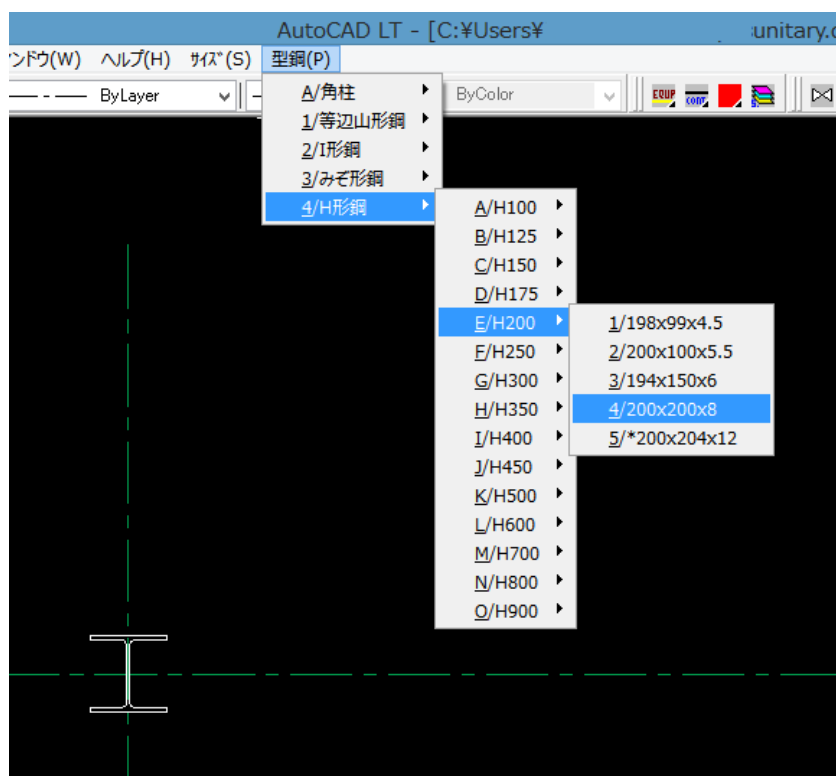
AutoCAD LT - [C:¥Users¥ unitary.c

ンドウ(W) ヘルプ(H) ｻｲｽﾞ(S) 型鋼(P)

ByLayer

ByColor

EQUP

A/角柱
1/等辺山形鋼
2/I形鋼
3/みぞ形鋼
4/H形鋼

A/H100
B/H125
C/H150
D/H175
E/H200
F/H250
G/H300
H/H350
I/H400
J/H450
K/H500
L/H600
M/H700
N/H800
O/H900

1/198x99x4.5
2/200x100x5.5
3/194x150x6
4/200x200x8
5/*200x204x12